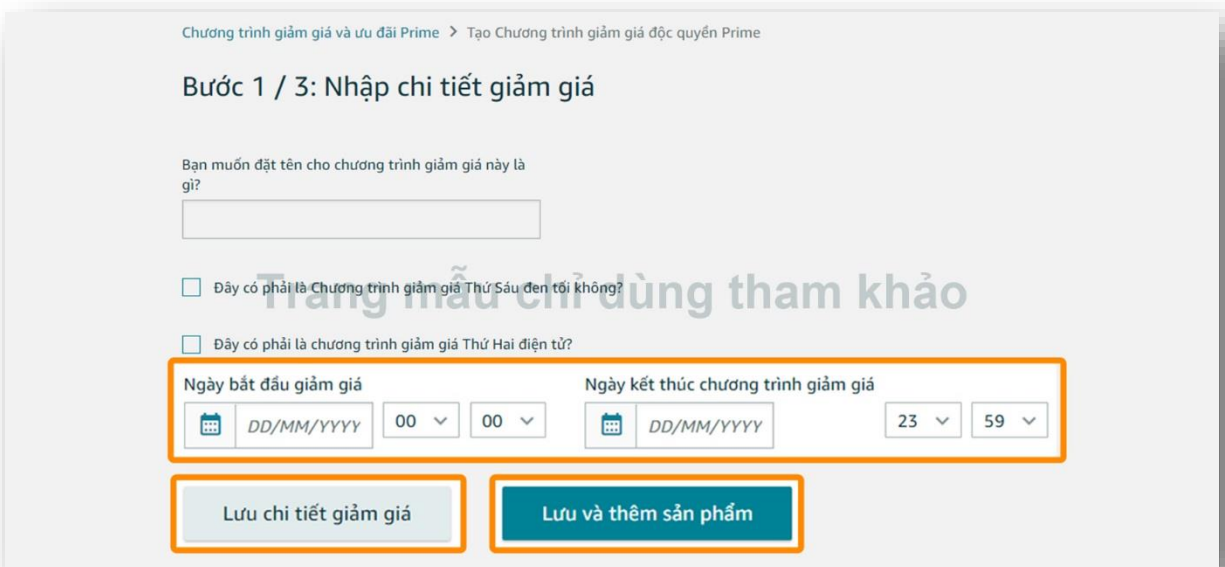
Chương trình giảm giá và ưu đãi Prime > Tạo Chương trình giảm giá độc quyền Prime

Bước 1 / 3: Nhập chi tiết giảm giá

Bạn muốn đặt tên cho chương trình giảm giá này là gì?

Đây có phải là Chương trình giảm giá Thứ Sáu đen tối không?

Trang mẫu chỉ dùng tham khảo

Đây có phải là chương trình giảm giá Thứ Hai điện tử?

Ngày bắt đầu giảm giá

DD/MM/YYYY 00 00

Ngày kết thúc chương trình giảm giá

DD/MM/YYYY 23 59

Lưu chi tiết giảm giá

Lưu và thêm sản phẩm